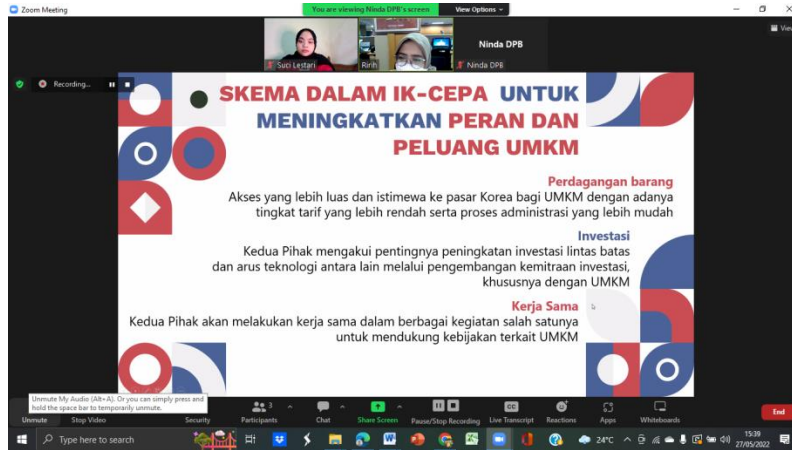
Zoom Meeting

You are viewing Ninda DPB's screen

View Options

Suci Lestari

Ririh

Ninda DPB

Ninda DPB

View

Recording...

SKEMA DALAM IK-CEPA UNTUK MENINGKATKAN PERAN DAN PELUANG UMKM

Perdagangan barang

Akses yang lebih luas dan istimewa ke pasar Korea bagi UMKM dengan adanya tingkat tarif yang lebih rendah serta proses administrasi yang lebih mudah

Investasi

Kedua Pihak mengakui pentingnya peningkatan investasi lintas batas dan arus teknologi antara lain melalui pengembangan kemitraan investasi, khususnya dengan UMKM

Kerja Sama

Kedua Pihak akan melakukan kerja sama dalam berbagai kegiatan salah satunya untuk mendukung kebijakan terkait UMKM

Unmute My Audio (Alt+A). Or you can simply press and hold the space bar to temporarily unmute.

Unmute

Stop Video

Security

3

Participants

Chat

Share Screen

Pause/Stop Recording

CC

Live Transcript

Reactions

Apps

Whiteboards

End

Type here to search

24°C

15:39

27/05/2022